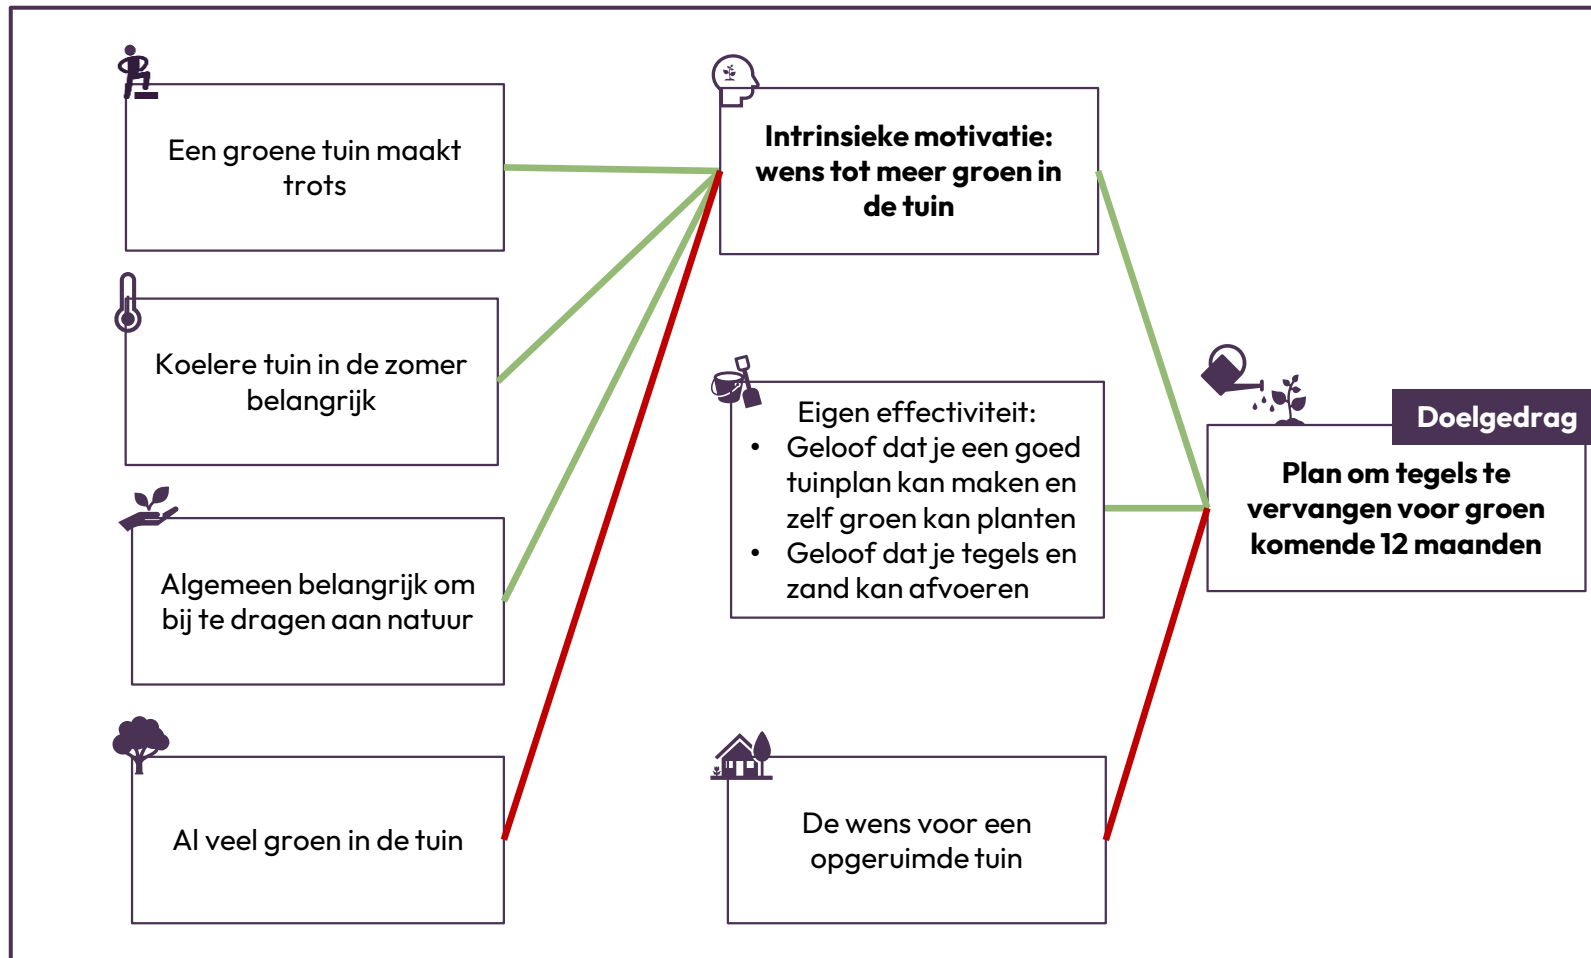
Een groene tuin maakt trots

Koelere tuin in de zomer belangrijk

Algemeen belangrijk om bij te dragen aan natuur

Al veel groen in de tuin

**Intrinsieke motivatie: wens tot meer groen in de tuin**

Eigen effectiviteit:
- Geloof dat je een goed tuinplan kan maken en zelf groen kan planten
- Geloof dat je tegels en zand kan afvoeren

De wens voor een opgeruimde tuin

Doelgedrag

**Plan om tegels te vervangen voor groen komende 12 maanden**